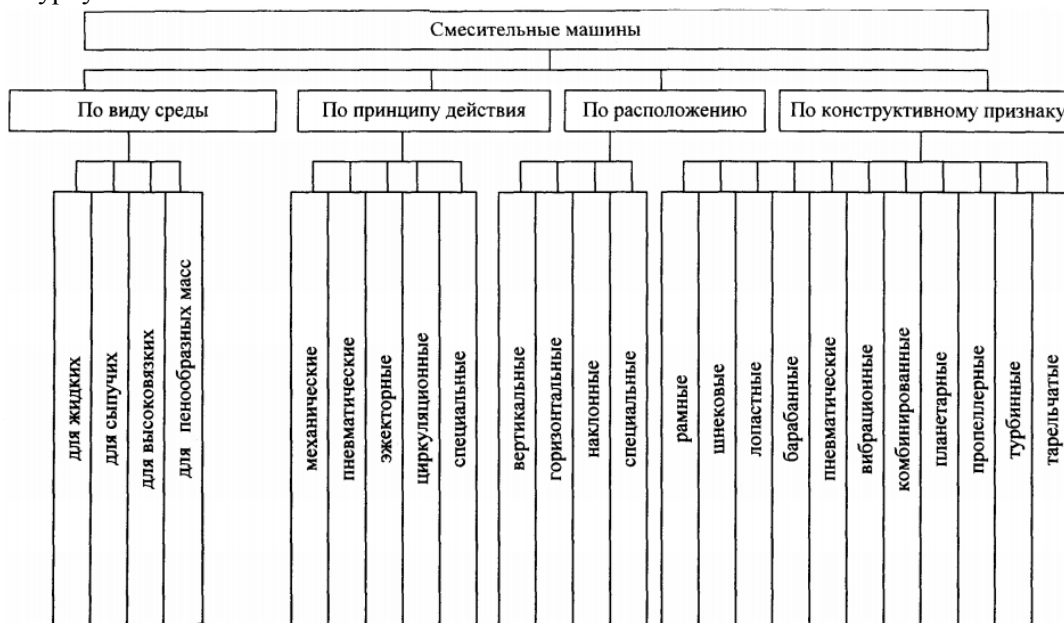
Смесительные машины

По виду среды

для жидких
для сыпучих
для высоковязких
для пенообразных масс

По принципу действия

механические
пневматические
эжекторные
циркуляционные
специальные

По расположению

вертикальные
горизонтальные
наклонные
специальные

По конструктивному признаку

рамные
шнековые
лопастные
барабанные
пневматические
вибрационные
комбинированные
планетарные
пропеллерные
турбинные
тарельчатые